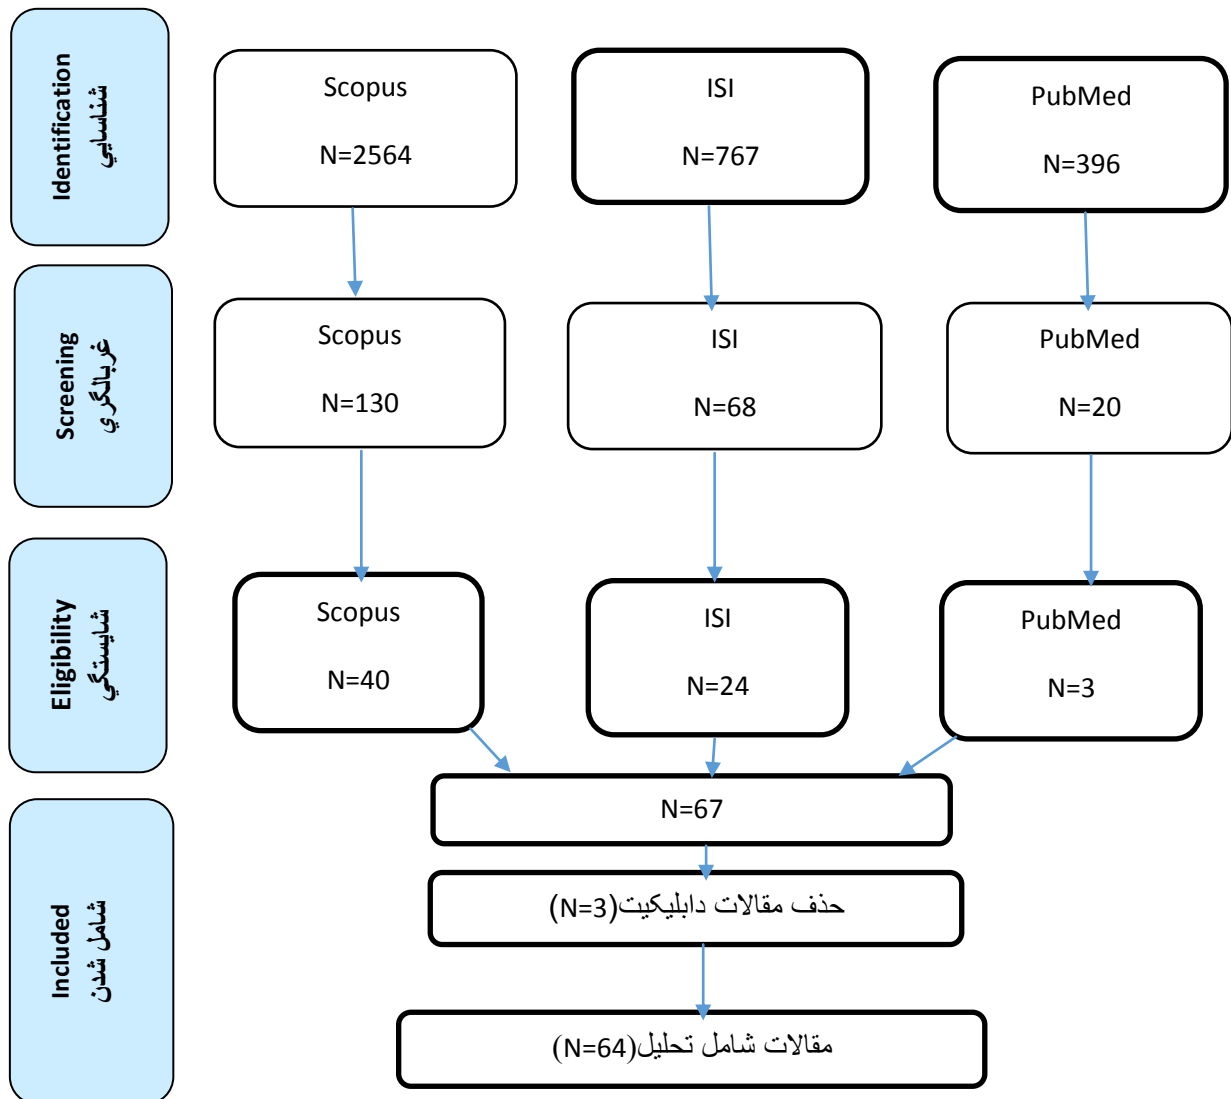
Identification
شناسايي

Scopus

N=2564

ISI

N=767

PubMed

N=396

Screening
غربالگري

Scopus

N=130

ISI

N=68

PubMed

N=20

Eligibility
شايستگي

Scopus

N=40

ISI

N=24

PubMed

N=3

Included
شامل شدن

N=67

حذف مقالات دابليكيت(N=3)

مقالات شامل تحليل(N=64)